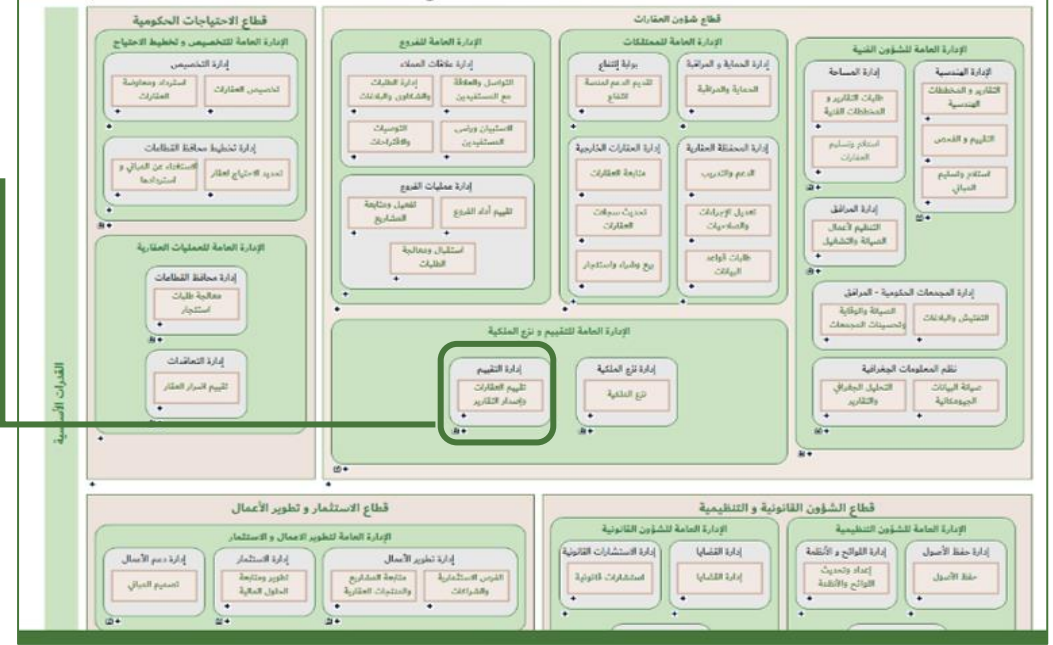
قطاع الاحتياجات الحكومية

الإدارة العامة للتخصيص و تخطيط الاحتياج

إدارة التخصيص
استرداد ومعاوضة العقارات
تخصيص العقارات

إدارة تخطيط محافظ القطاعات
الاستغناء عن المباني و استردادها
تحديد الاحتياج لعقار

الإدارة العامة للعمليات العقارية

إدارة محافظ القطاعات
معالجة طلبات استئجار

إدارة التعاقدات
تقييم أسعار العقار

قطاع شؤون العقارات

الإدارة العامة للفروع

إدارة علاقات العملاء
إدارة الطلبات والشكاوى والبلاغات
التواصل والعلاقة مع المستفيدين
التوصيات والاقتراحات
الاستبيان وقياس المستفيدين

إدارة عمليات الفروع
تفعيل ومتابعة المشاريع
تقييم أداء الفروع
استقبال ومعالجة الطلبات

الإدارة العامة للممتلكات

بوابة إنتفاع
تقديم الدعم لمنصة انتفاع

إدارة الحماية و المراقبة
الحماية والمراقبة

إدارة العقارات الخارجية
متابعة العقارات
تحديث سجلات العقارات
بيع وشراء واستئجار

إدارة المحفظة العقارية
الدعم والتدريب
تعديل الإجراءات والصلاحيات
طلبات قواعد البيانات

الإدارة العامة للشؤون الفنية

إدارة المساحة
طلبات التقارير و المخططات الفنية
استلام وتسليم العقارات

الإدارة الهندسية
التقارير و المخططات الهندسية
التقييم و الفحص
استلام وتسليم المباني

إدارة المرافق
التنظيم لأعمال الصيانة والتشغيل

إدارة المجمعات الحكومية - المرافق
الصيانة والوقاية وتحسينات المجمعات
التفتيش والبلاغات

نظم المعلومات الجغرافية
التحليل الجغرافي والتقارير
صيانة البيانات الجيومكانية

الإدارة العامة للتقييم و نزع الملكية

إدارة التقييم
تقييم العقارات وإصدار التقارير

إدارة نزع الملكية
نزع الملكية

القدرات الأساسية

قطاع الاستثمار و تطوير الأعمال

الإدارة العامة لتطوير الاعمال و الاستثمار

إدارة دعم الأعمال
تصميم المباني

إدارة الاستثمار
تطوير ومتابعة الحلول المالية

إدارة تطوير الأعمال
متابعة المشاريع والمنتجات العقارية
الفرص الاستثمارية والشراكات

قطاع الشؤون القانونية و التنظيمية

الإدارة العامة للشؤون القانونية

إدارة الاستشارات القانونية
استشارات قانونية

إدارة القضايا
إدارة القضايا

الإدارة العامة للشؤون التنظيمية

إدارة اللوائح و الأنظمة
إعداد وتحديث اللوائح والأنظمة

إدارة حفظ الأصول
حفظ الأصول